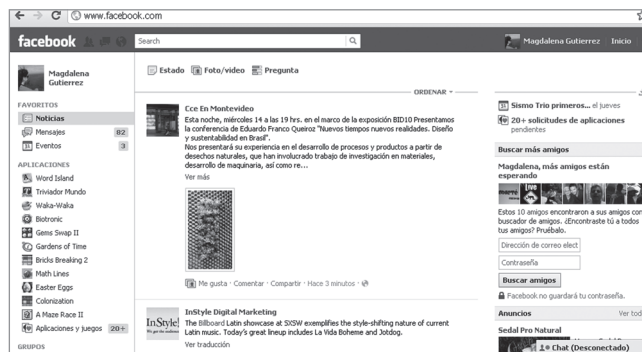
www.facebook.com

facebook Search

Magdalena Gutierrez Inicio

Magdalena Gutierrez

FAVORITOS
Noticias
Mensajes 82
Eventos 3

APLICACIONES
Word Island
Triviador Mundo
Waka-Waka
Biotronic
Gems Swap II
Gardens of Time
Bricks Breaking 2
Math Lines
Easter Eggs
Colonization
A Maze Race II
Aplicaciones y juegos 20+

GRUPOS

Estado Foto/video Pregunta

ORDENAR

Cce En Montevideo
Esta noche, miércoles 14 a las 19 hrs. en el marco de la exposición BID10 Presentamos la conferencia de Eduardo Franco Queiroz "Nuevos tiempos nuevos realidades. Diseño y sustentabilidad en Brasil".
Nos presentará su experiencia en el desarrollo de procesos y productos a partir de desechos naturales, que han involucrado trabajo de investigación en materiales, desarrollo de maquinaria, así como re...
Ver más

Me gusta · Comentar · Compartir · Hace 3 minutos

InStyle Digital Marketing
The Billboard Latin showcase at SXSW exemplifies the style-shifting nature of current Latin music. Today's great lineup includes La Vida Boheme and Jotdog.
Ver traducción

InStyle

Sismo Trio primeros... el jueves
20+ solicitudes de aplicaciones pendientes

Buscar más amigos

Magdalena, más amigos están esperando

Estos 10 amigos encontraron a sus amigos con buscador de amigos. ¿Encontraste tú a todos tus amigos? Pruébalo.

Dirección de correo elect
Contraseña
Buscar amigos
Facebook no guardará tu contraseña.

Anuncios Ver tod

Sedal Pro Natural

Chat (Desconectado)